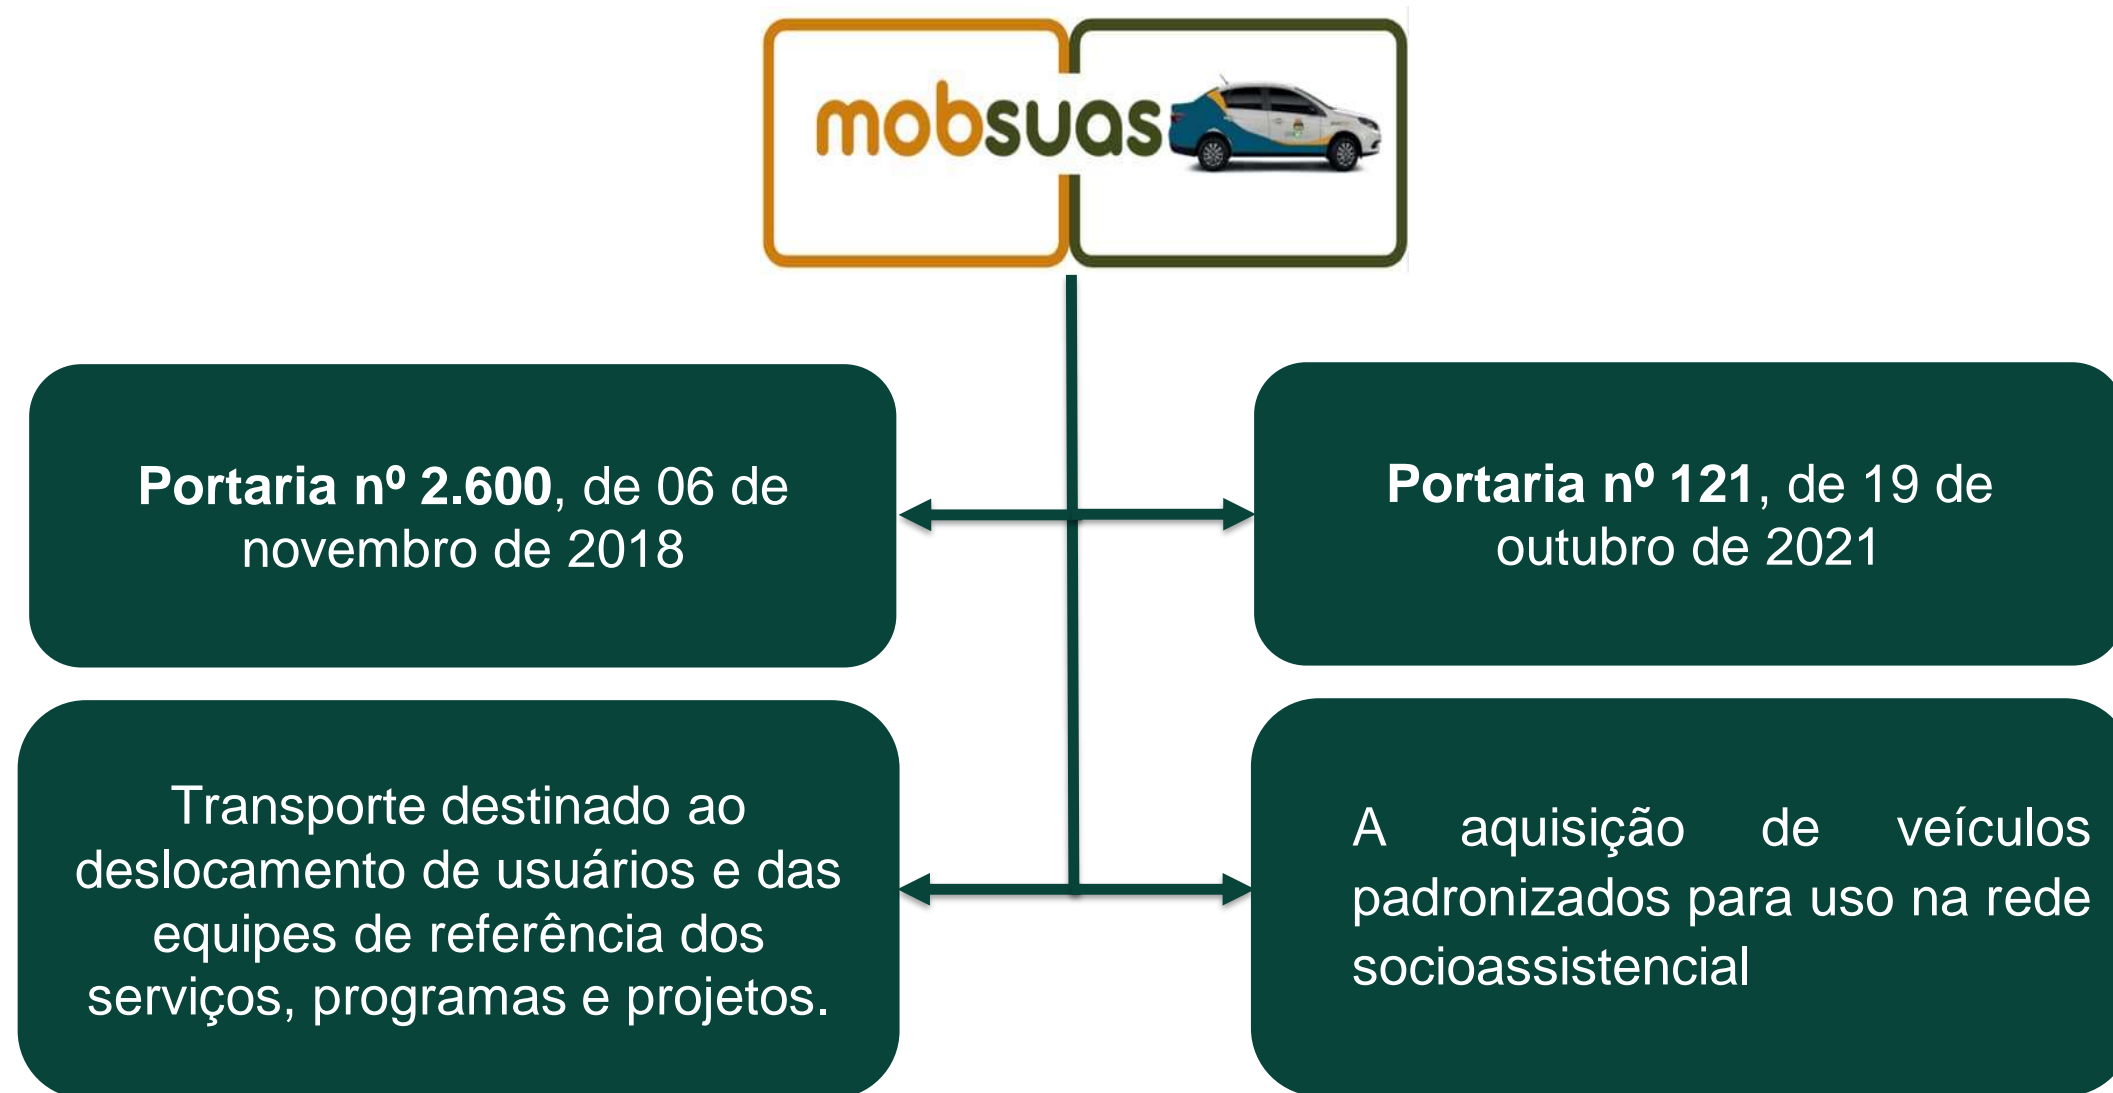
mobsuas

**Portaria nº 2.600**, de 06 de novembro de 2018

**Portaria nº 121**, de 19 de outubro de 2021

Transporte destinado ao deslocamento de usuários e das equipes de referência dos serviços, programas e projetos.

A aquisição de veículos padronizados para uso na rede socioassistencial